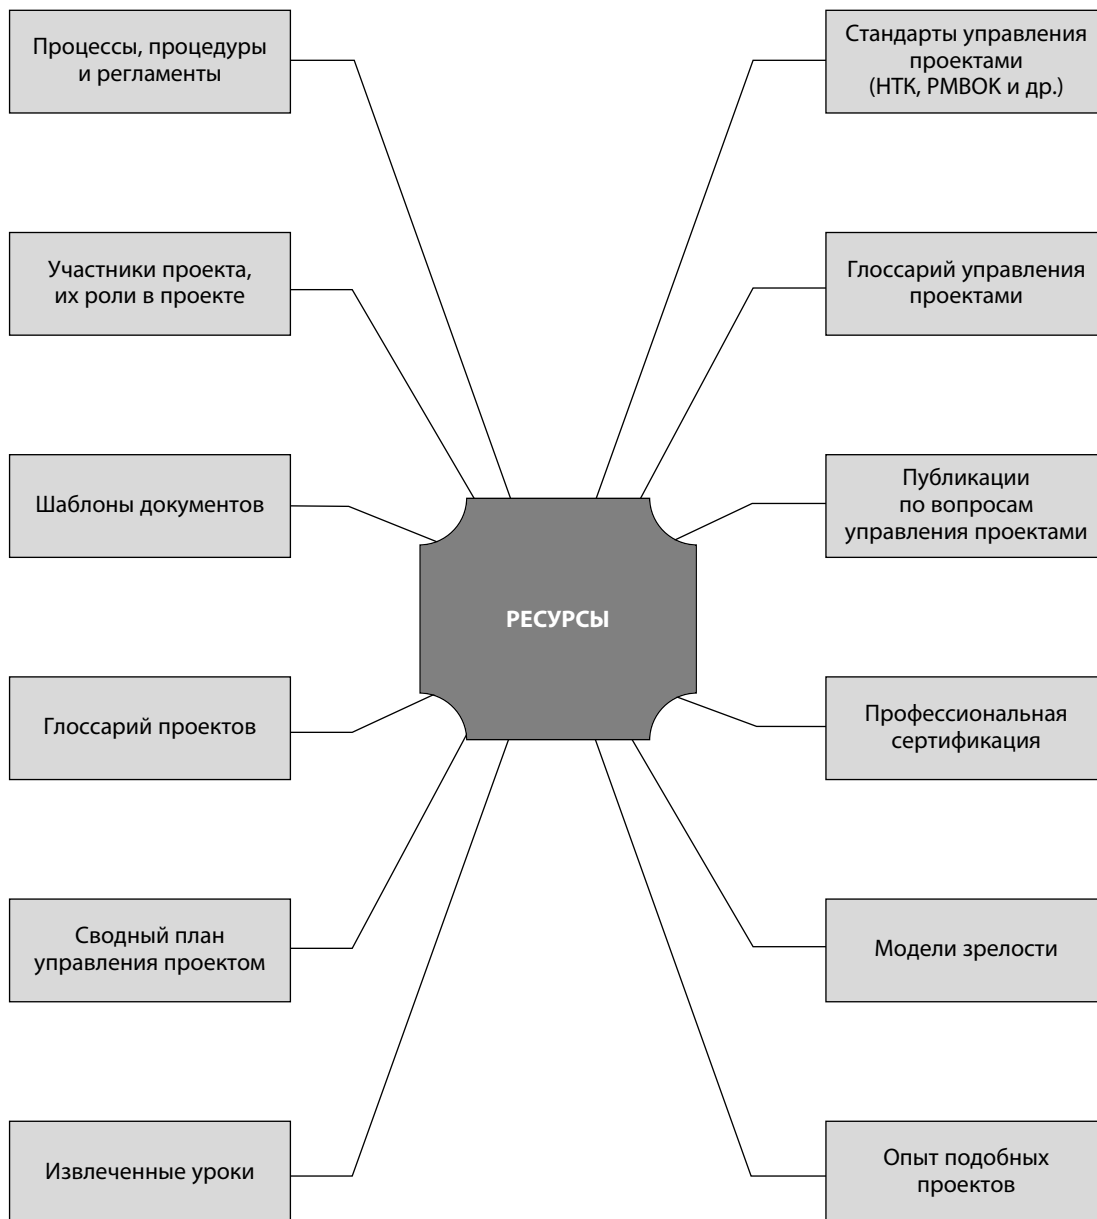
Процессы, процедуры и регламенты

Стандарты управления проектами (НТК, PMBOK и др.)

Участники проекта, их роли в проекте

Глоссарий управления проектами

Шаблоны документов

Публикации по вопросам управления проектами

РЕСУРСЫ

Глоссарий проектов

Профессиональная сертификация

Сводный план управления проектом

Модели зрелости

Извлеченные уроки

Опыт подобных проектов